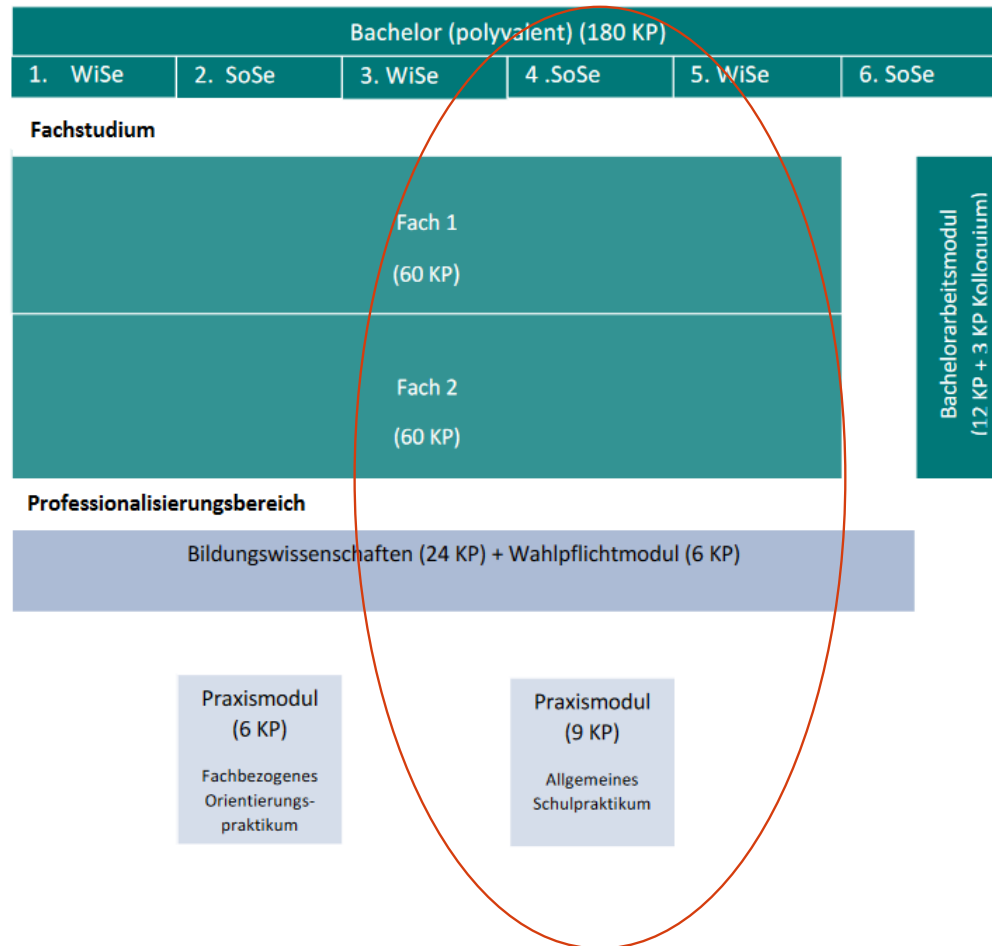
Bachelor (polyvalent) (180 KP)

| 1. WiSe | 2. SoSe | 3. WiSe | 4 .SoSe | 5. WiSe | 6. SoSe |
|---|---|---|---|---|---|

Fachstudium

Fach 1

(60 KP)

Fach 2

(60 KP)

Bachelorarbeitsmodul (12 KP + 3 KP Kolloquium)

Professionalisierungsbereich

Bildungswissenschaften (24 KP) + Wahlpflichtmodul (6 KP)

Praxismodul (6 KP)

Fachbezogenes Orientierungspraktikum

Praxismodul (9 KP)

Allgemeines Schulpraktikum